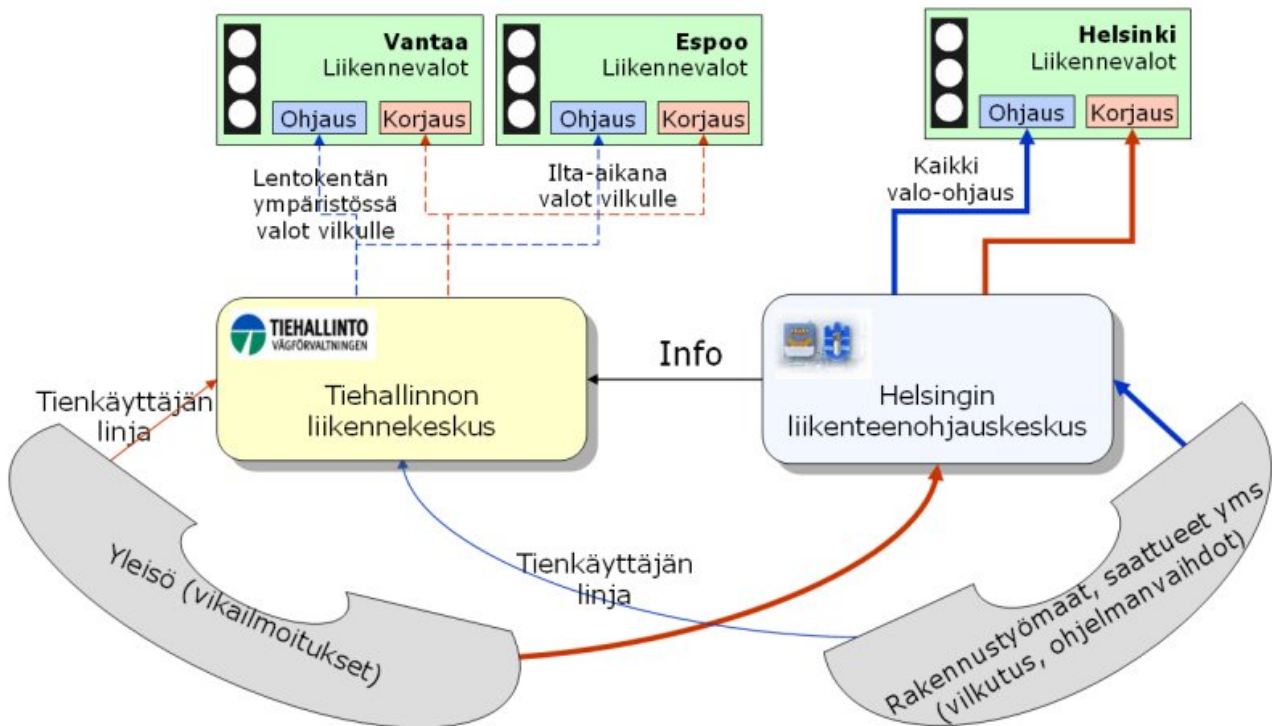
Vantaa
Liikennevalot
Ohjaus
Korjaus

Espoo
Liikennevalot
Ohjaus
Korjaus

Helsinki
Liikennevalot
Ohjaus
Korjaus

Lentokentän ympäristössä valot vilkulle

Ilta-aikana valot vilkulle

Kaikki valo-ohjaus

TIEHALLINTO
VÄGFÖRVALTNINGEN

Tiehallinnon liikennekeskus

Info

Helsingin liikenteenohjauskeskus

Tienkäyttäjän linja

Tienkäyttäjän linja

Yleisö (vikailmoitukset)

Rakennustyömaat, saattueet yms (vilkutus, ohjelmanvaihdot)